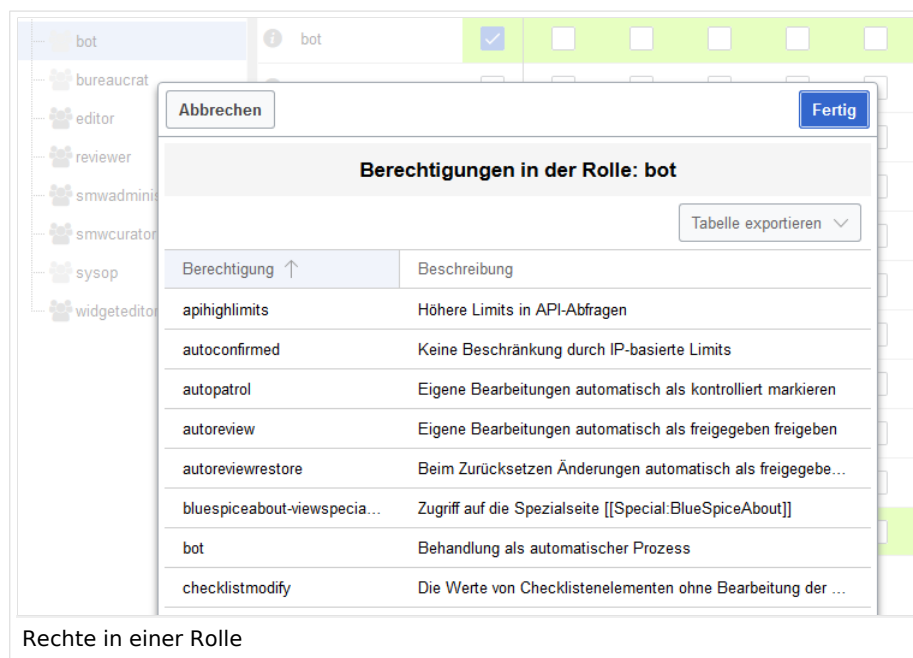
bot
bureaucrat
editor
reviewer
smwadminis
smwcurator
sysop
widgeteditor

bot

Abbrechen

Fertig

Berechtigungen in der Rolle: bot

Tabelle exportieren

| Berechtigung | Beschreibung |
|---|---|
| apihighlimits | Höhere Limits in API-Abfragen |
| autoconfirmed | Keine Beschränkung durch IP-basierte Limits |
| autopatrol | Eigene Bearbeitungen automatisch als kontrolliert markieren |
| autoreview | Eigene Bearbeitungen automatisch als freigegeben freigeben |
| autoreviewrestore | Beim Zurücksetzen Änderungen automatisch als freigegebe... |
| bluespiceabout-viewspecia... | Zugriff auf die Spezialseite [[Special:BlueSpiceAbout]] |
| bot | Behandlung als automatischer Prozess |
| checklistmodify | Die Werte von Checklistenelementen ohne Bearbeitung der ... |

Rechte in einer Rolle